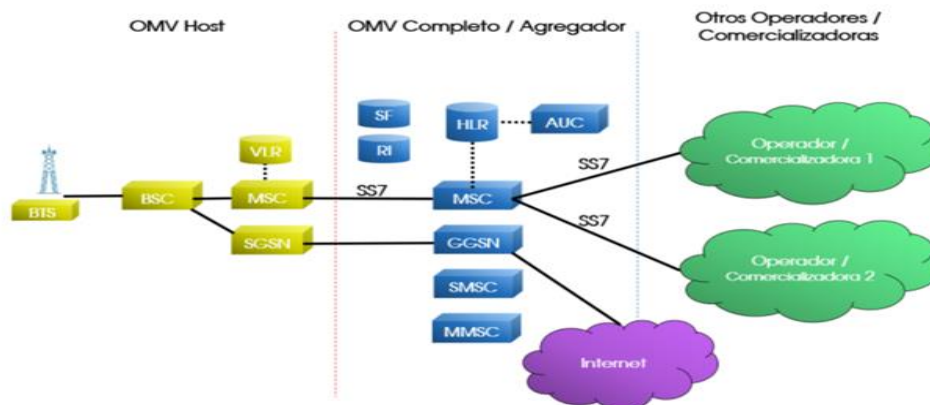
OMV Host

OMV Completo / Agregador

Otros Operadores / Comercializadoras

SF

RI

HLR

AUC

VLR

BTS

BSC

MSC

SS7

MSC

SS7

SS7

Operador / Comercializadora 1

Operador / Comercializadora 2

SGSN

GGSN

SMSC

MMSC

Internet